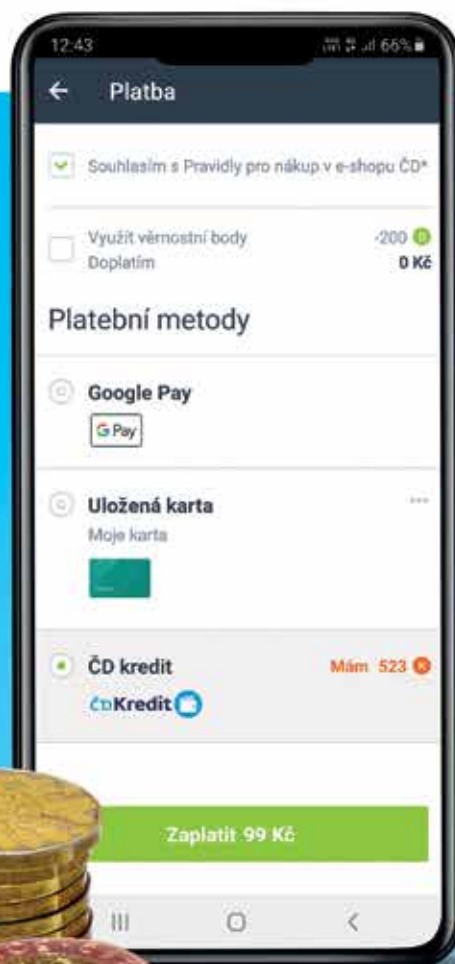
12:43 66%

Platba

Souhlasím s Pravidly pro nákup v e-shopu ČD*

Využít věrnostní body -200
Doplatím 0 Kč

Platební metody

Google Pay
G Pay

Uložená karta
Moje karta

ČD kredit Mám 523
ČDKredit

Zaplatit 99 Kč